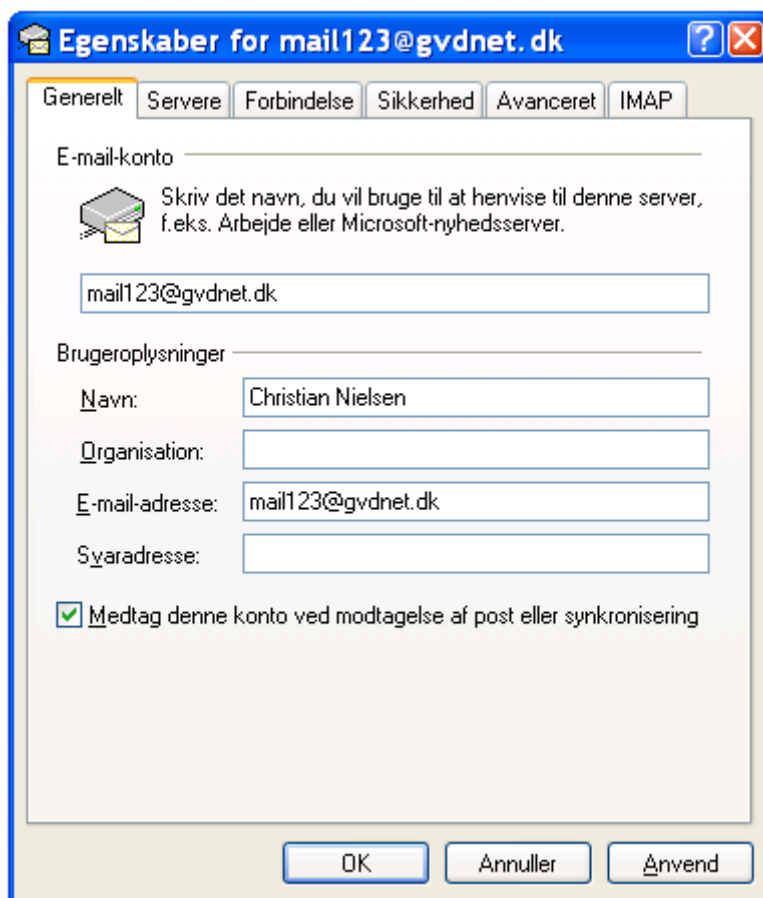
Egenskaber for mail123@gvdnet.dk

?

Generelt | Servere | Forbindelse | Sikkerhed | Avanceret | IMAP

E-mail-konto

Skriv det navn, du vil bruge til at henvise til denne server, f.eks. Arbejde eller Microsoft-nyhedsserver.

mail123@gvdnet.dk

Brugeroplysninger

Navn: Christian Nielsen

Organisation:

E-mail-adresse: mail123@gvdnet.dk

Svaradresse:

Medtag denne konto ved modtagelse af post eller synkronisering

OK | Annuller | Anvend